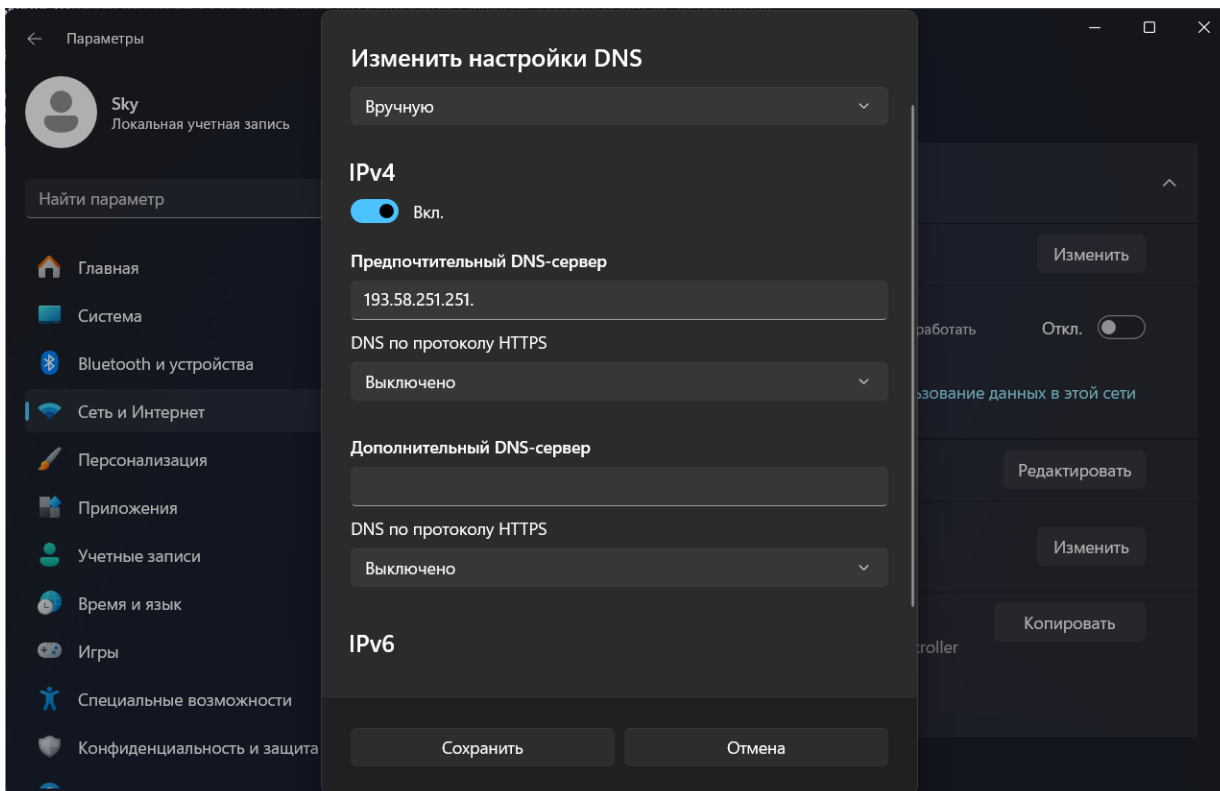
Параметры

Sky
Локальная учетная запись

Найти параметр

Главная
Система
Bluetooth и устройства
Сеть и Интернет
Персонализация
Приложения
Учетные записи
Время и язык
Игры
Специальные возможности
Конфиденциальность и защита

Изменить настройки DNS

Вручную

IPv4

Вкл.

Предпочтительный DNS-сервер

193.58.251.251.

DNS по протоколу HTTPS

Выключено

Дополнительный DNS-сервер

DNS по протоколу HTTPS

Выключено

IPv6

Сохранить
Отмена

Изменить
работать
Откл.
зование данных в этой сети
Редактировать
Изменить
Копировать
troller